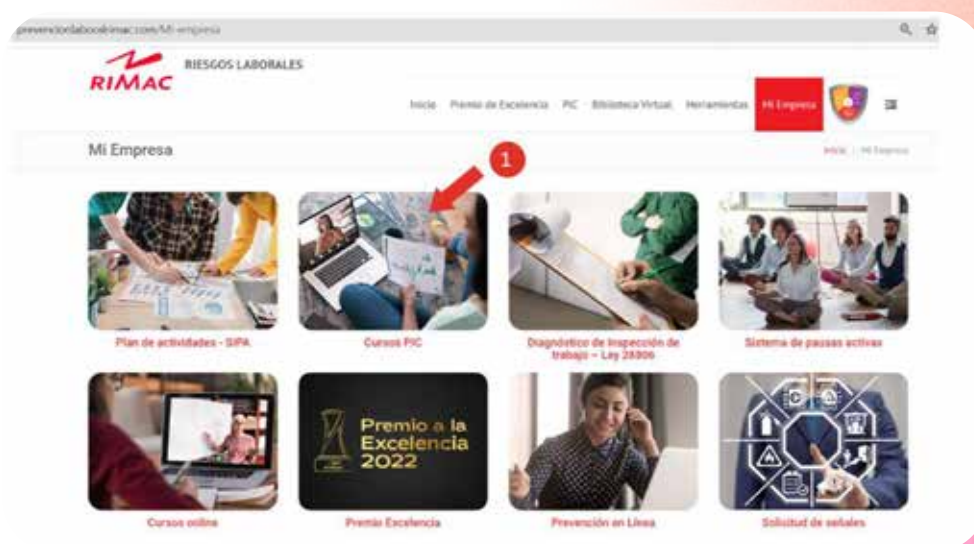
prevencionlaboralrimac.com/Mi-empresa

RIMAC RIESGOS LABORALES

Inicio Premio de Excelencia PIC Biblioteca Virtual Herramientas Mi Empresa

Mi Empresa

Inicio / Mi Empresa

1

Plan de actividades - SIPA

Cursos PIC

Diagnóstico de Inspección de trabajo – Ley 28806

Sistema de pausas activas

Premio a la Excelencia 2022

Cursos online

Premio Excelencia

Prevención en Línea

Solicitud de señales